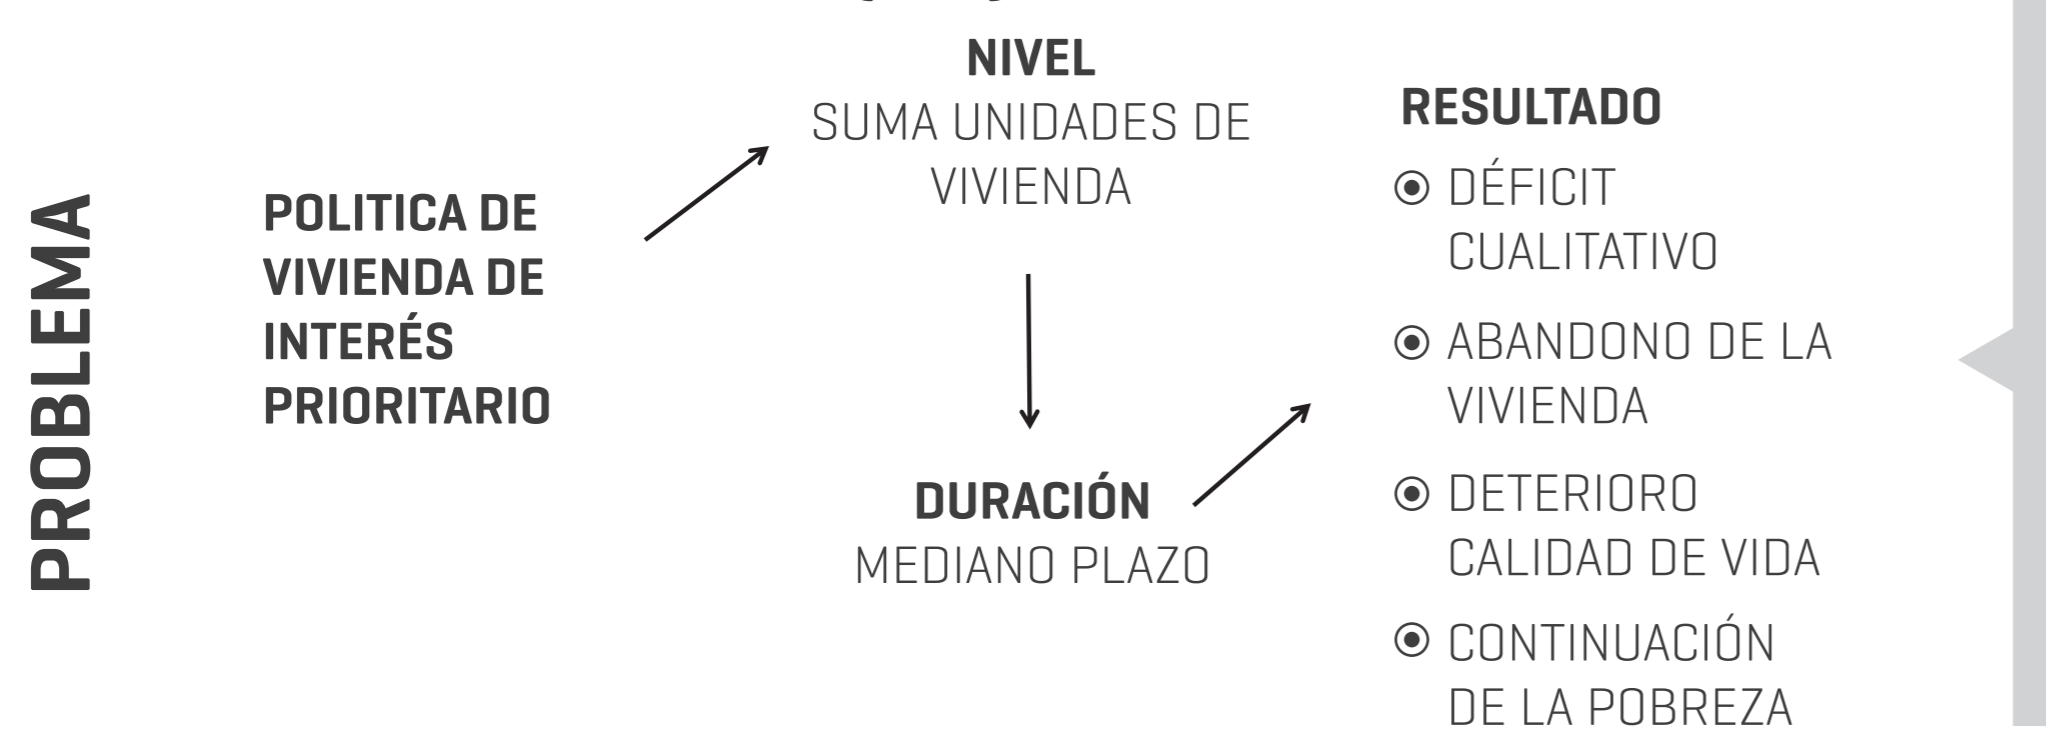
PROBLEMA

POLITICA DE VIVIENDA DE INTERÉS PRIORITARIO

NIVEL
SUMA UNIDADES DE VIVIENDA

DURACIÓN
MEDIANO PLAZO

RESULTADO
⦿ DÉFICIT CUALITATIVO
⦿ ABANDONO DE LA VIVIENDA
⦿ DETERIORO CALIDAD DE VIDA
⦿ CONTINUACIÓN DE LA POBREZA